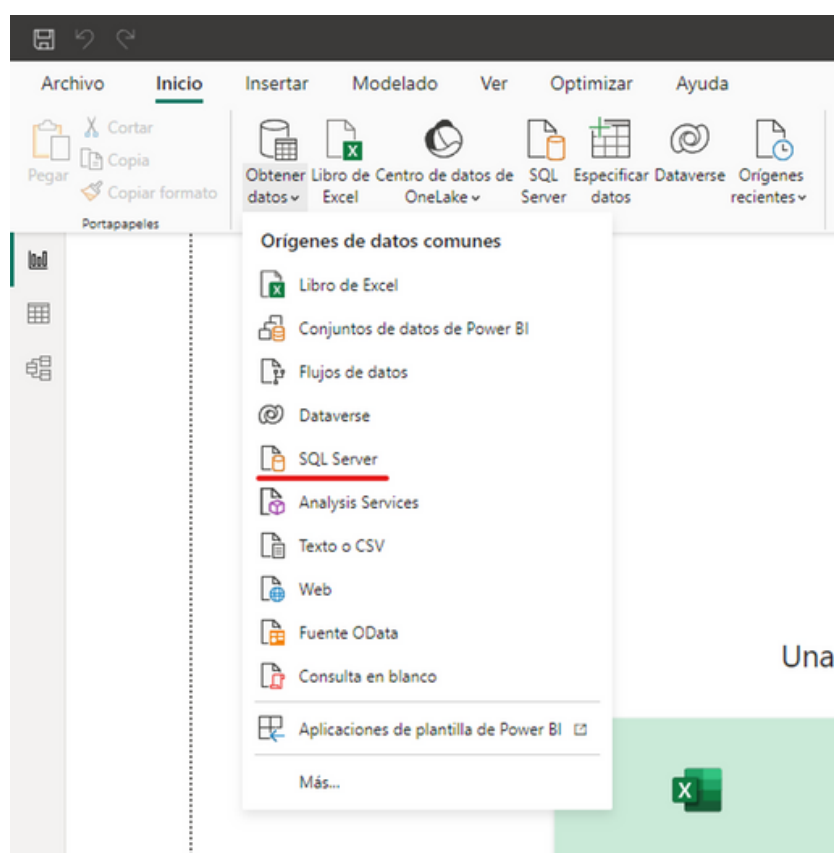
Archivo Inicio Insertar Modelado Ver Optimizar Ayuda

Pegar Cortar Copia Copiar formato
Portapapeles

Obtener datos Libro de Excel Centro de datos de OneLake SQL Server Especificar datos Dataverse Orígenes recientes

Orígenes de datos comunes

Libro de Excel
Conjuntos de datos de Power BI
Flujos de datos
Dataverse
SQL Server
Analysis Services
Texto o CSV
Web
Fuente OData
Consulta en blanco
Aplicaciones de plantilla de Power BI
Más...

Una